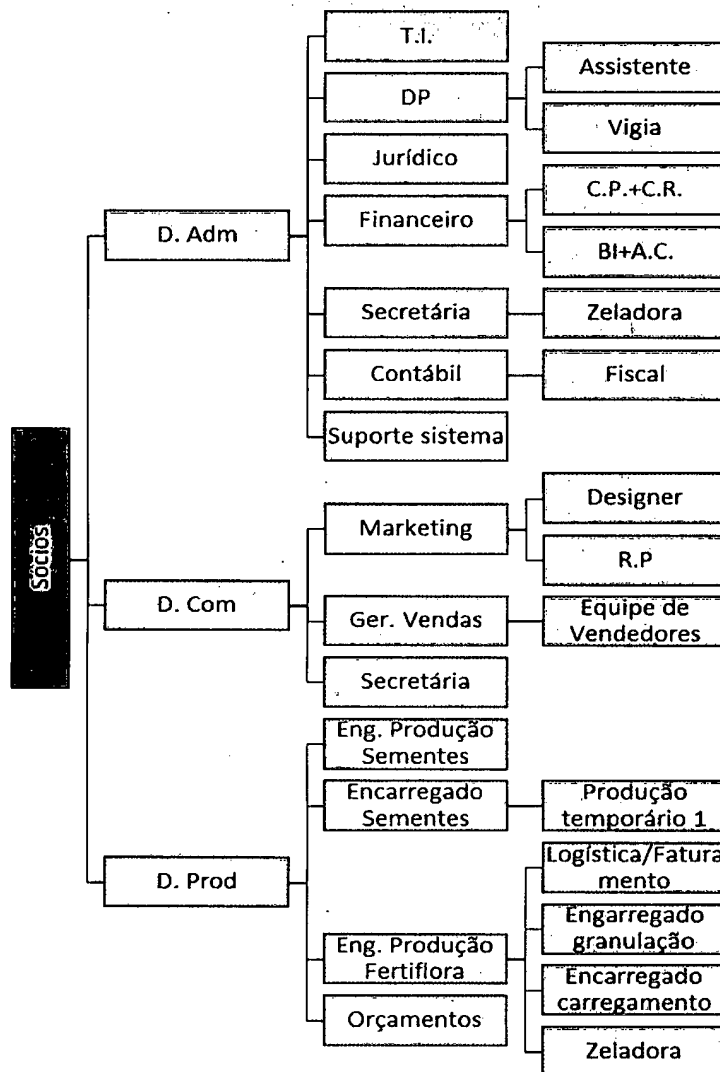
Sócios

D. Adm

T.I.

DP

Assistente

Vigia

Jurídico

Financeiro

C.P.+C.R.

BI+A.C.

Secretária

Zeladora

Contábil

Fiscal

Suporte sistema

D. Com

Marketing

Designer

R.P

Ger. Vendas

Equipe de Vendedores

Secretária

D. Prod

Eng. Produção Sementes

Encarregado Sementes

Produção temporário 1

Eng. Produção Fertiflora

Logística/Faturamento

Engarregado granulação

Encarregado carregamento

Zeladora

Orçamentos